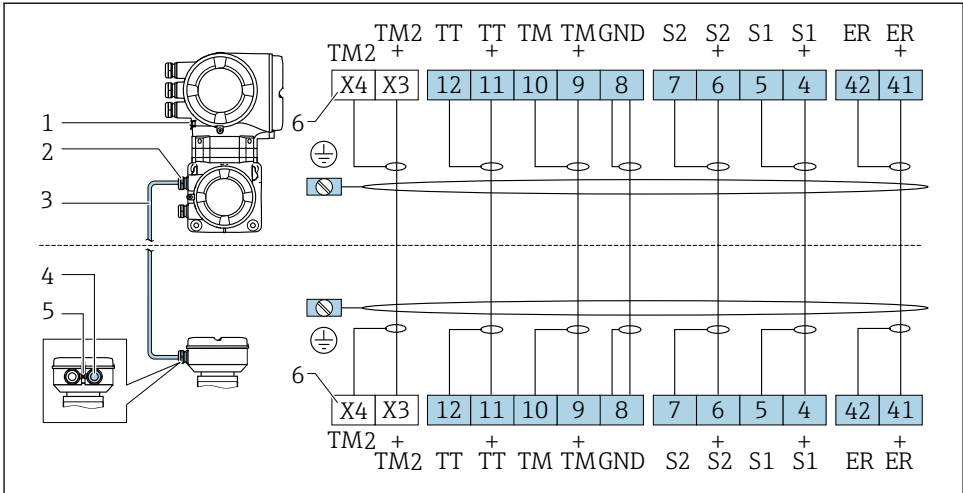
TM2 TT TT TM TM GND S2 S2 S1 S1 ER ER
TM2 + + + + + +

| X4 | X3 | 12 | 11 | 10 | 9 | 8 | 7 | 6 | 5 | 4 | 42 | 41 |
|---|---|---|---|---|---|---|---|---|---|---|---|---|

1
2
3
4
5
6

6

| X4 | X3 | 12 | 11 | 10 | 9 | 8 | 7 | 6 | 5 | 4 | 42 | 41 |
|---|---|---|---|---|---|---|---|---|---|---|---|---|

TM2 + + + + + +
TM2 TT TT TM TM GND S2 S2 S1 S1 ER ER